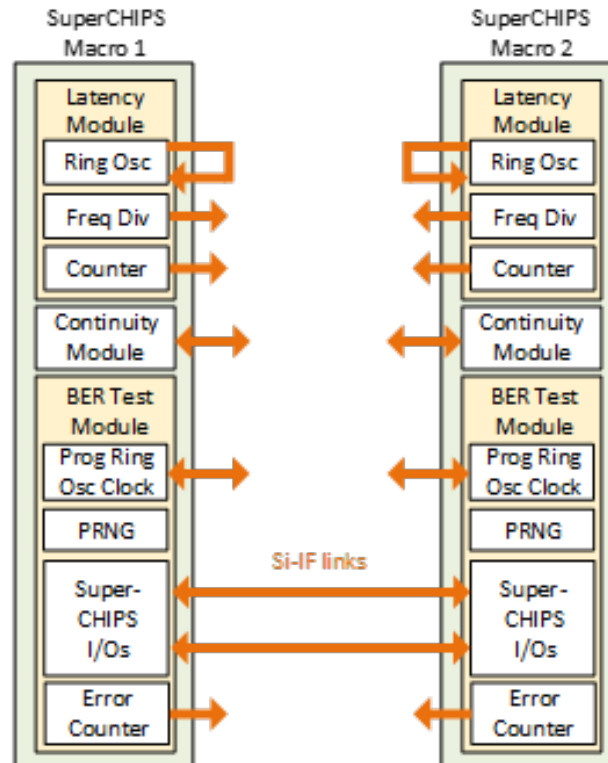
SuperCHIPS Macro 1

Latency Module

Ring Osc

Freq Div

Counter

Continuity Module

BER Test Module

Prog Ring Osc Clock

PRNG

Super-CHIPS I/Os

Error Counter

Si-IF links

SuperCHIPS Macro 2

Latency Module

Ring Osc

Freq Div

Counter

Continuity Module

BER Test Module

Prog Ring Osc Clock

PRNG

Super-CHIPS I/Os

Error Counter